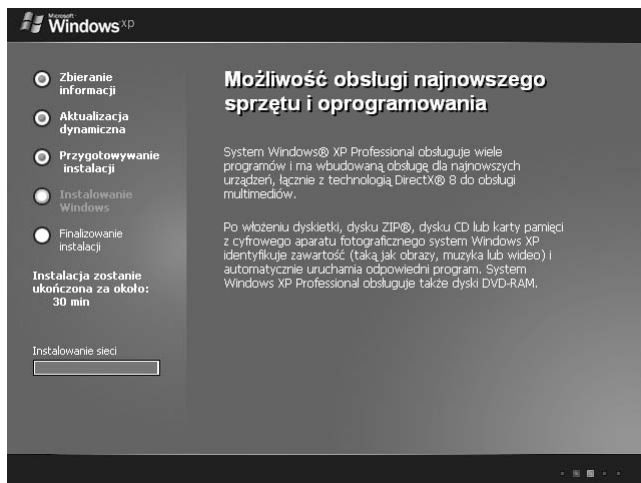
Microsoft
Windows xp

Zbieranie informacji

Aktualizacja dynamiczna

Przygotowywanie instalacji

Instalowanie Windows

Finalizowanie instalacji

Instalacja zostanie ukończona za około: 30 min

Instalowanie sieci

Możliwość obsługi najnowszego sprzętu i oprogramowania

System Windows® XP Professional obsługuje wiele programów i ma wbudowaną obsługę dla najnowszych urządzeń, łącznie z technologią DirectX® 8 do obsługi multimediów.

Po włożeniu dyskietki, dysku ZIP®, dysku CD lub karty pamięci z cyfrowego aparatu fotograficznego system Windows XP identyfikuje zawartość (taką jak obrazy, muzyka lub wideo) i automatycznie uruchamia odpowiedni program. System Windows XP Professional obsługuje także dyski DVD-RAM.